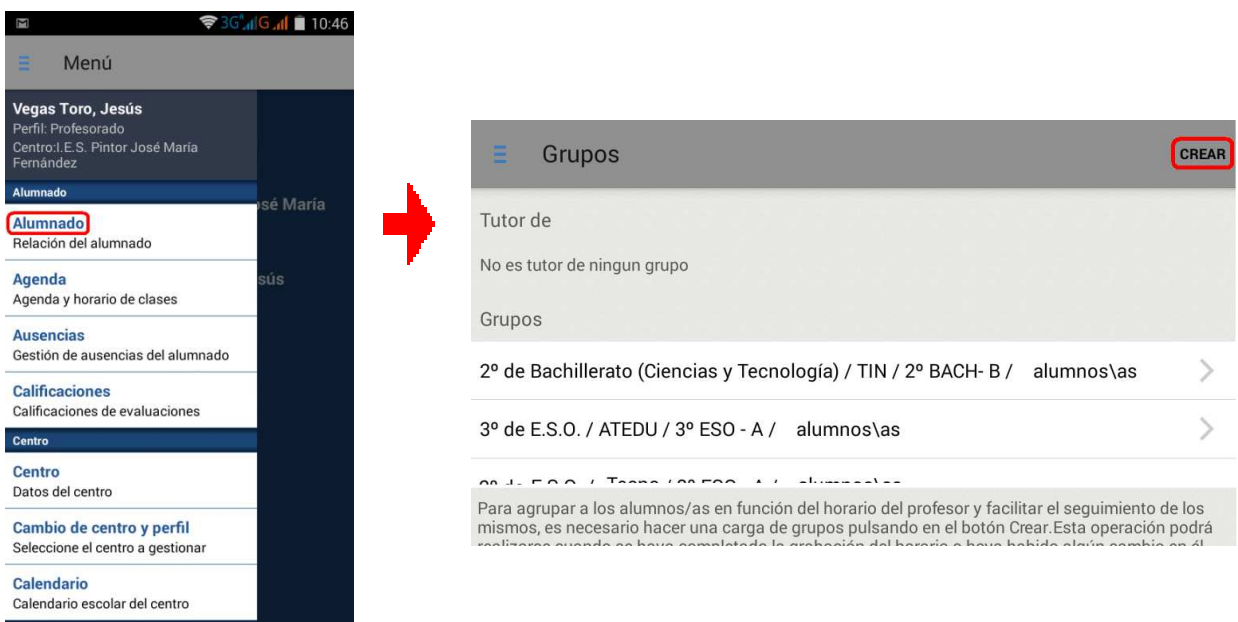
3G G 10:46

Menú

Vegas Toro, Jesús
Perfil: Profesorado
Centro:I.E.S. Pintor José María Fernández

Alumnado

Alumnado
Relación del alumnado

Agenda
Agenda y horario de clases

Ausencias
Gestión de ausencias del alumnado

Calificaciones
Calificaciones de evaluaciones

Centro

Centro
Datos del centro

Cambio de centro y perfil
Seleccione el centro a gestionar

Calendario
Calendario escolar del centro

osé María

sús

Grupos

CREAR

Tutor de

No es tutor de ningun grupo

Grupos

2º de Bachillerato (Ciencias y Tecnología) / TIN / 2º BACH- B / alumnos\as

3º de E.S.O. / ATEDU / 3º ESO - A / alumnos\as

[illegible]

Para agrupar a los alumnos/as en función del horario del profesor y facilitar el seguimiento de los mismos, es necesario hacer una carga de grupos pulsando en el botón Crear.Esta operación podrá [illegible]